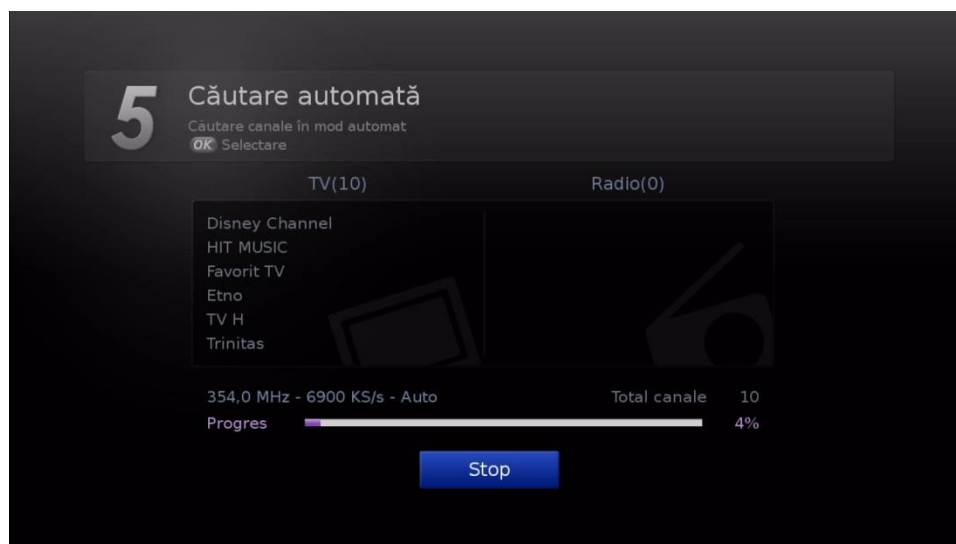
5

Căutare automată

Căutare canale în mod automat

OK Selectare

TV(10)

Radio(0)

Disney Channel
HIT MUSIC
Favorit TV
Etno
TV H
Trinitas

354,0 MHz - 6900 KS/s - Auto

Total canale 10

Progres 4%

Stop